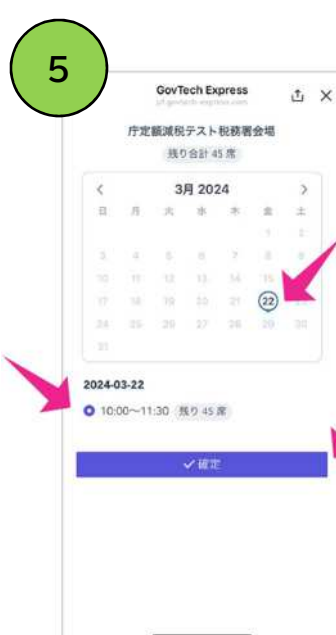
5

GovTech Express
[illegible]

庁定額減税テスト税務署会場
残り合計 45 席

< 3月 2024 >

| 日 | 月 | 火 | 水 | 木 | 金 | 土 |
|---|---|---|---|---|---|---|
| | | | | | 1 | 2 |
| 3 | 4 | 5 | 6 | 7 | 8 | 9 |
| 10 | 11 | 12 | 13 | 14 | 15 | 16 |
| 17 | 18 | 19 | 20 | 21 | 22 | 23 |
| 24 | 25 | 26 | 27 | 28 | 29 | 30 |
| 31 | | | | | | |

2024-03-22
10:00〜11:30 残り 45 席

✓ 確定